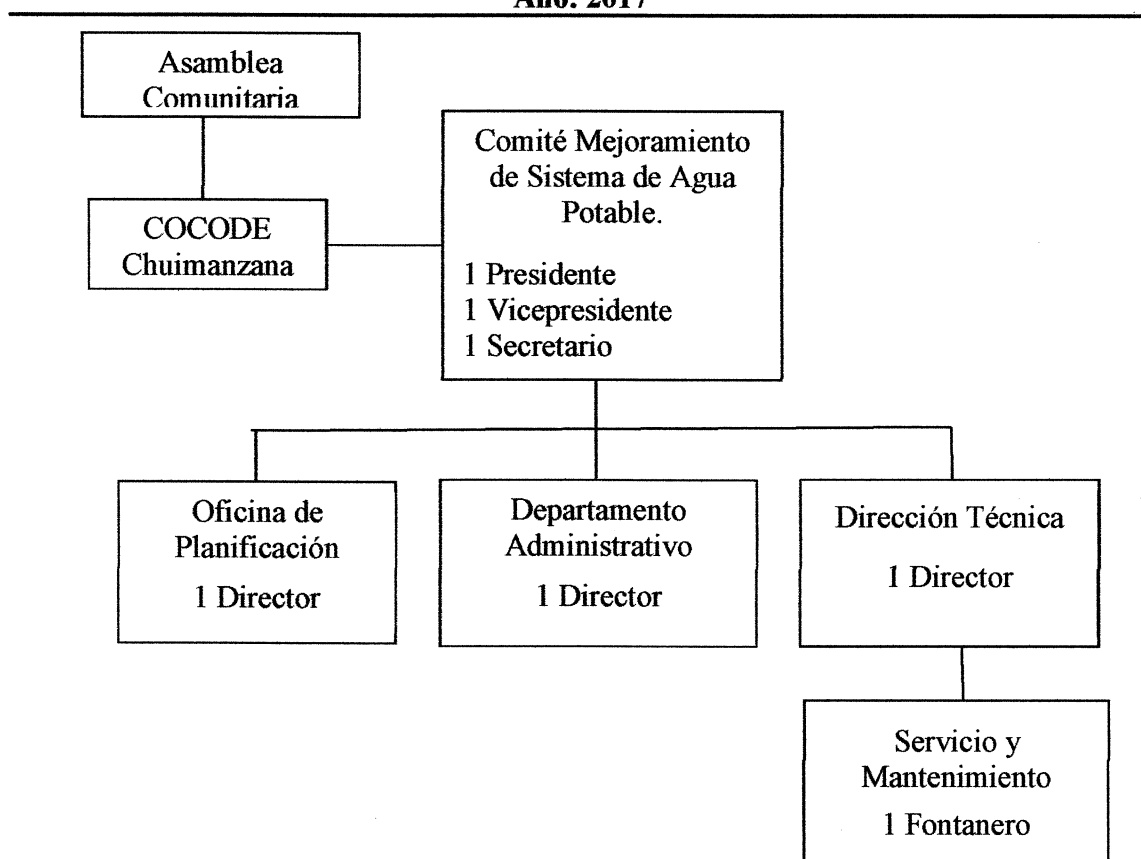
Año: 2017

Asamblea Comunitaria

COCODE Chuimanzana

Comité Mejoramiento de Sistema de Agua Potable.

1 Presidente
1 Vicepresidente
1 Secretario

Oficina de Planificación

1 Director

Departamento Administrativo

1 Director

Dirección Técnica

1 Director

Servicio y Mantenimiento

1 Fontanero